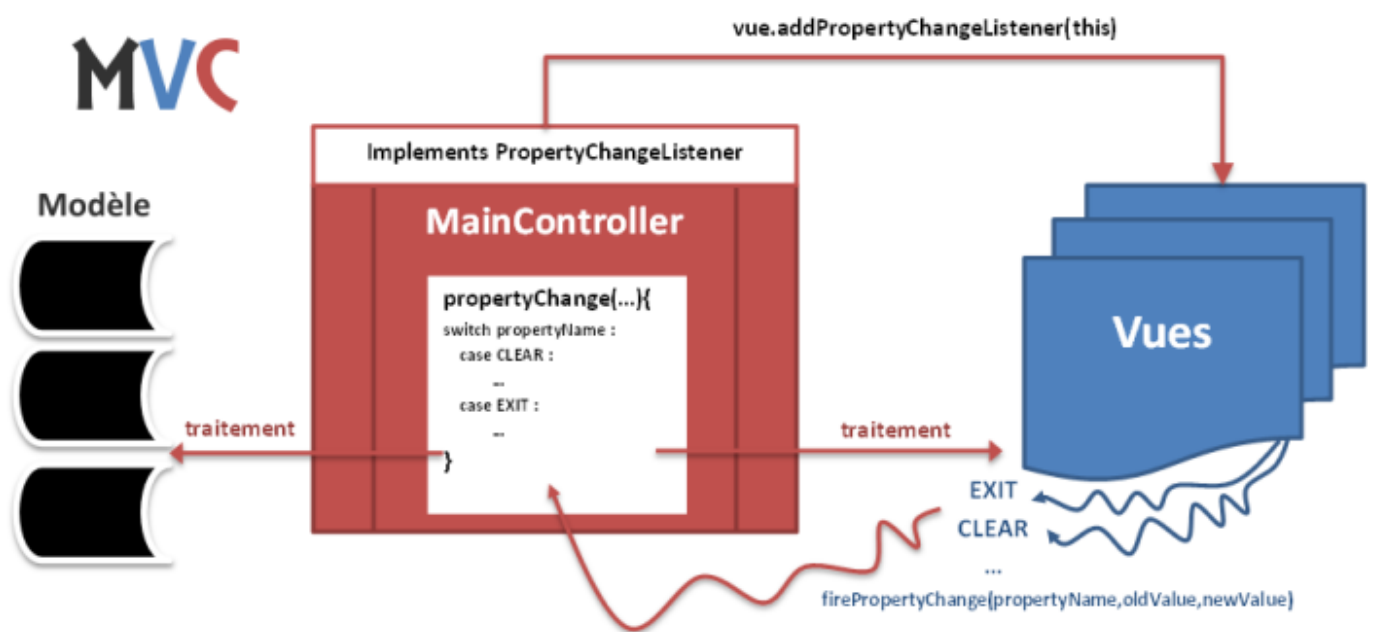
MVC

vue.addPropertyChangeListener(this)

Modèle

Implements PropertyChangeListener

MainController

propertyChange(...){
switch propertyName :
case CLEAR :
...
case EXIT :
...
}

traitement

traitement

Vues

EXIT
CLEAR
...
firePropertyChange(propertyName,oldValue,newValue)